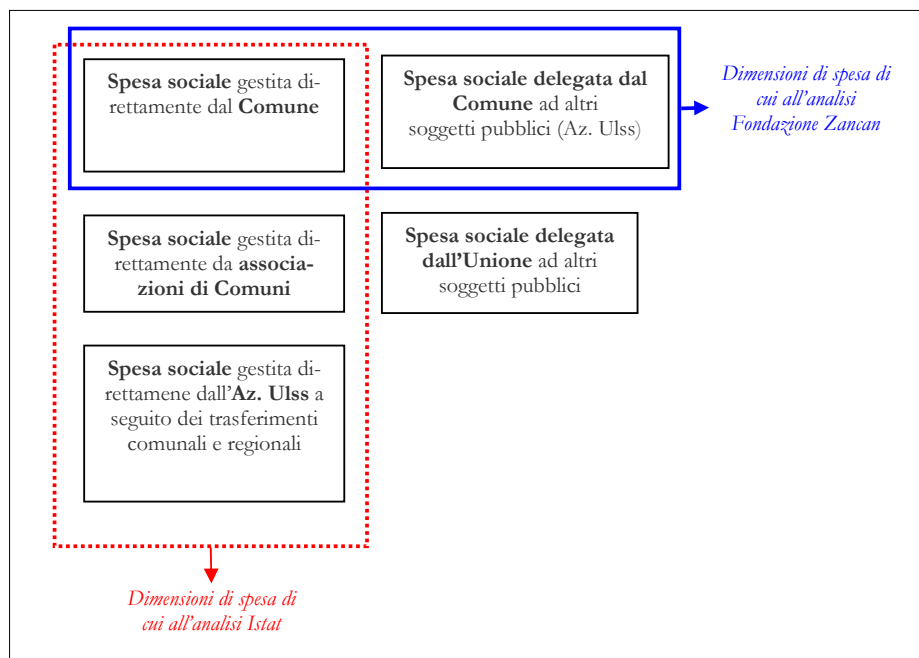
**Spesa sociale** gestita direttamente dal **Comune**

**Spesa sociale delegata dal Comune** ad altri soggetti pubblici (Az. Ulss)

*Dimensioni di spesa di cui all'analisi Fondazione Zancan*

**Spesa sociale** gestita direttamente da **associazioni di Comuni**

**Spesa sociale delegata dall'Unione** ad altri soggetti pubblici

**Spesa sociale** gestita direttamene dall'**Az. Ulss** a seguito dei trasferimenti comunali e regionali

*Dimensioni di spesa di cui all'analisi Istat*